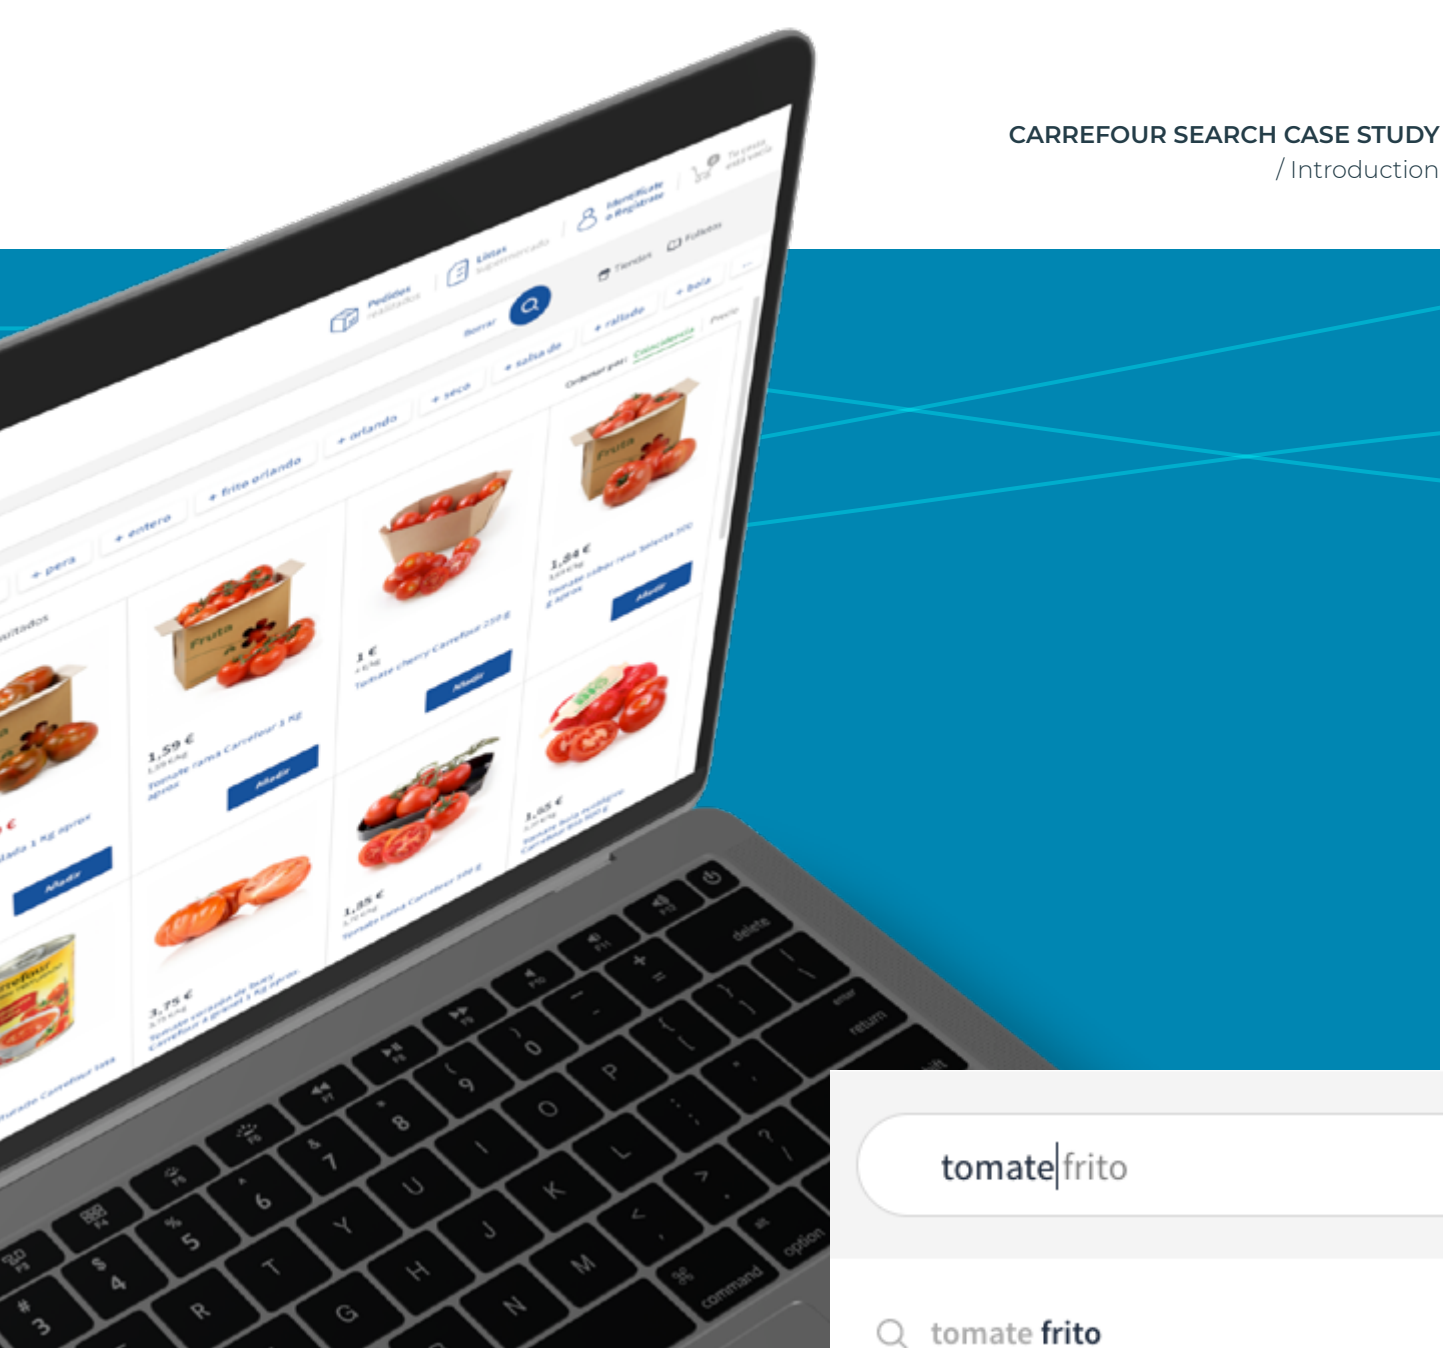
CARREFOUR SEARCH CASE STUDY
/ Introduction

Pedidos realizados
Listas
Identifícate o Regístrate
Tiendas
Folletos
Borrar
+ pera
+ entero
+ frito orlando
+ orlando
+ seco
+ salsa de
+ rallado
+ bola
Ordenar por: Coincidencia
Fruta
Fruta
1,59 €
Tomate rama Carrefour 1 Kg aprox
Añadir
1 €
Tomate cherry Carrefour 250 g
Añadir
1,84 €
Añadir
Añadir
1,35 €
Tomate rama Carrefour 500 g
3,75 €
1,65 €

tomate frito

tomate frito